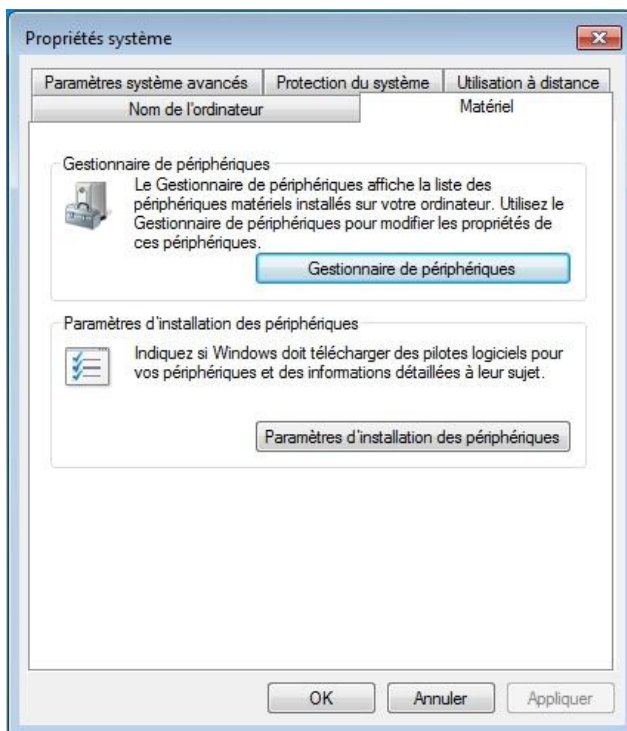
Propriétés système

Paramètres système avancés | Protection du système | Utilisation à distance
Nom de l'ordinateur | Matériel

Gestionnaire de périphériques

Le Gestionnaire de périphériques affiche la liste des périphériques matériels installés sur votre ordinateur. Utilisez le Gestionnaire de périphériques pour modifier les propriétés de ces périphériques.

Gestionnaire de périphériques

Paramètres d'installation des périphériques

Indiquez si Windows doit télécharger des pilotes logiciels pour vos périphériques et des informations détaillées à leur sujet.

Paramètres d'installation des périphériques

OK
Annuler
Appliquer